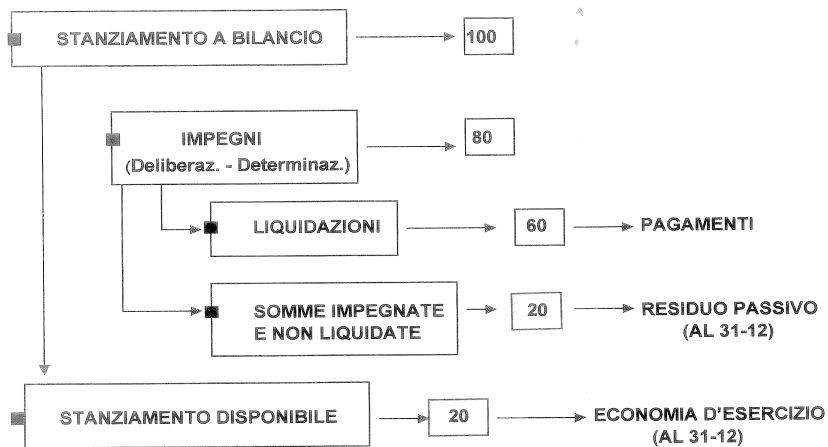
STANZIAMENTO A BILANCIO

100

IMPEGNI
(Deliberaz. - Determinaz.)

80

LIQUIDAZIONI

60

PAGAMENTI

SOMME IMPEGNATE E NON LIQUIDATE

20

RESIDUO PASSIVO (AL 31-12)

STANZIAMENTO DISPONIBILE

20

ECONOMIA D'ESERCIZIO (AL 31-12)